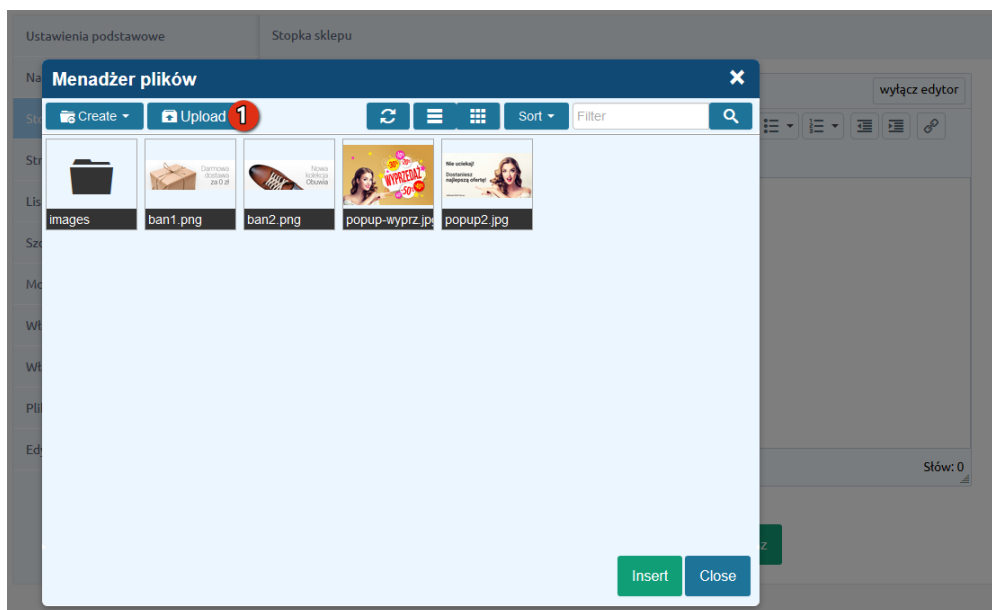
Ustawienia podstawowe

Stopka sklepu

Na

Sto

Str

Lis

Sz

Mo

W

W

Pli

Ed

Menadżer plików

Create

Upload

1

Sort

Filter

wyłącz edytor

images

Darmowa dostawa za 0 zł

ban1.png

Nowa kolekcja Obuwia

ban2.png

WYPRZEDAŻ

popup-wyprz.jpg

Nie uciekaj! Dostaniesz najlepszą ofertę!

popup2.jpg

Słów: 0

Insert

Close

z